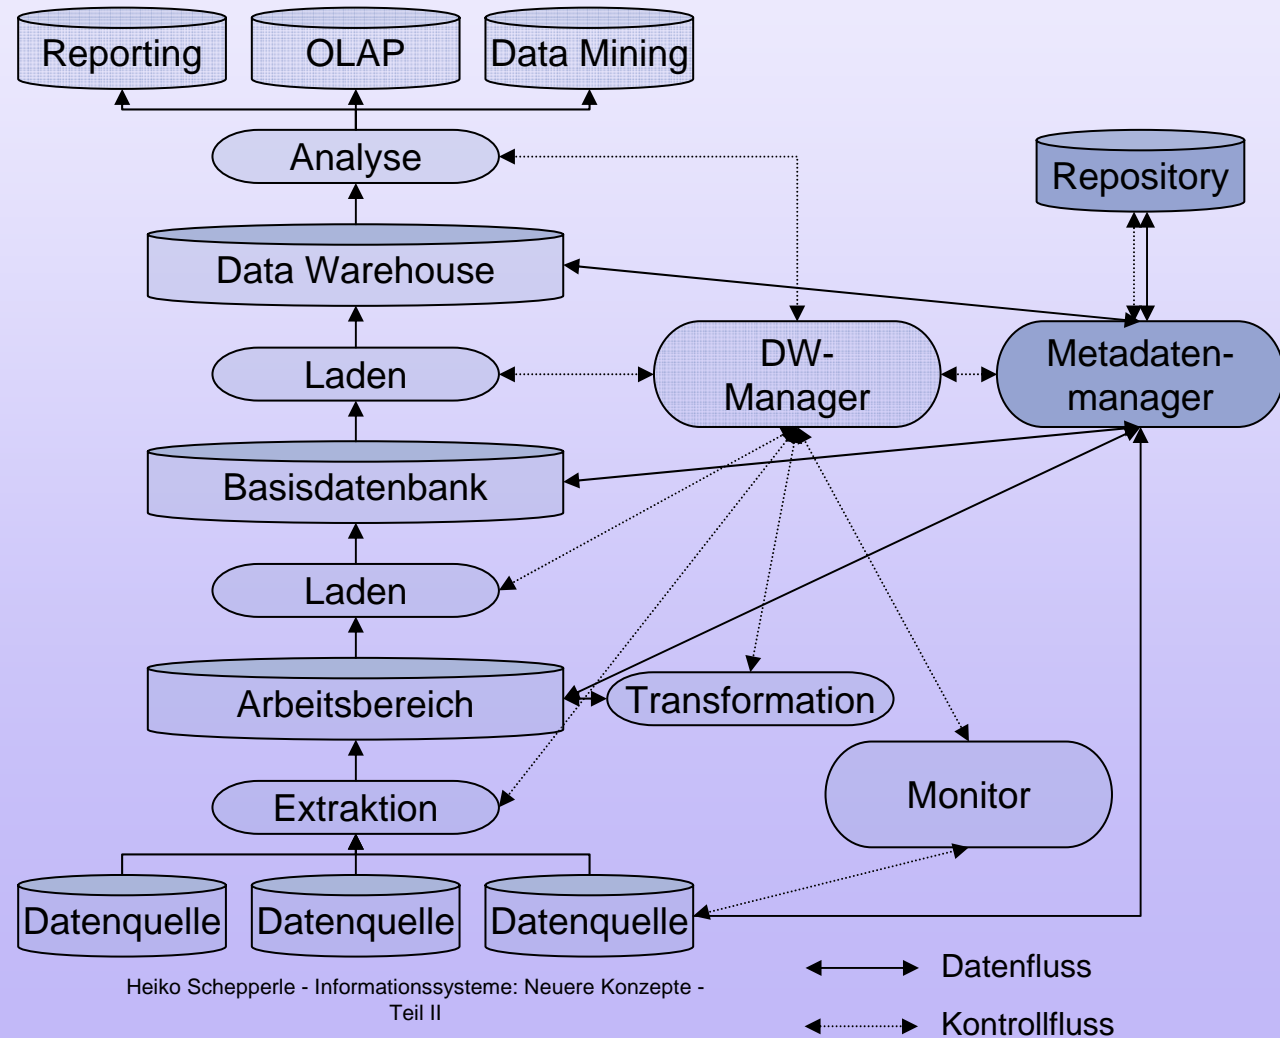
Reporting
OLAP
Data Mining
Analyse
Repository
Data Warehouse
DW-Manager
Metadaten-manager
Laden
Basisdatenbank
Laden
Arbeitsbereich
Transformation
Monitor
Extraktion
Datenquelle
Datenquelle
Datenquelle
Datenfluss
Kontrollfluss

Heiko Schepperle - Informationssysteme: Neuere Konzepte - Teil II